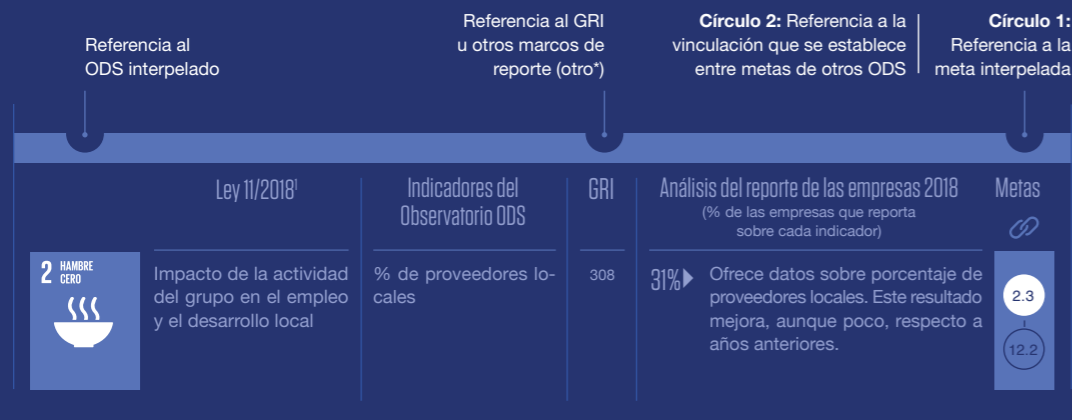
Referencia al ODS interpelado

Referencia al GRI u otros marcos de reporte (otro*)

**Círculo 2:** Referencia a la vinculación que se establece entre metas de otros ODS

**Círculo 1:** Referencia a la meta interpelada

| | Ley 11/2018$^1$ | Indicadores del Observatorio ODS | GRI | Análisis del reporte de las empresas 2018 (% de las empresas que reporta sobre cada indicador) | Metas |
|---|---|---|---|---|---|
| 2 HAMBRE CERO | Impacto de la actividad del grupo en el empleo y el desarrollo local | % de proveedores locales | 308 | 31% Ofrece datos sobre porcentaje de proveedores locales. Este resultado mejora, aunque poco, respecto a años anteriores. | 2.3 12.2 |